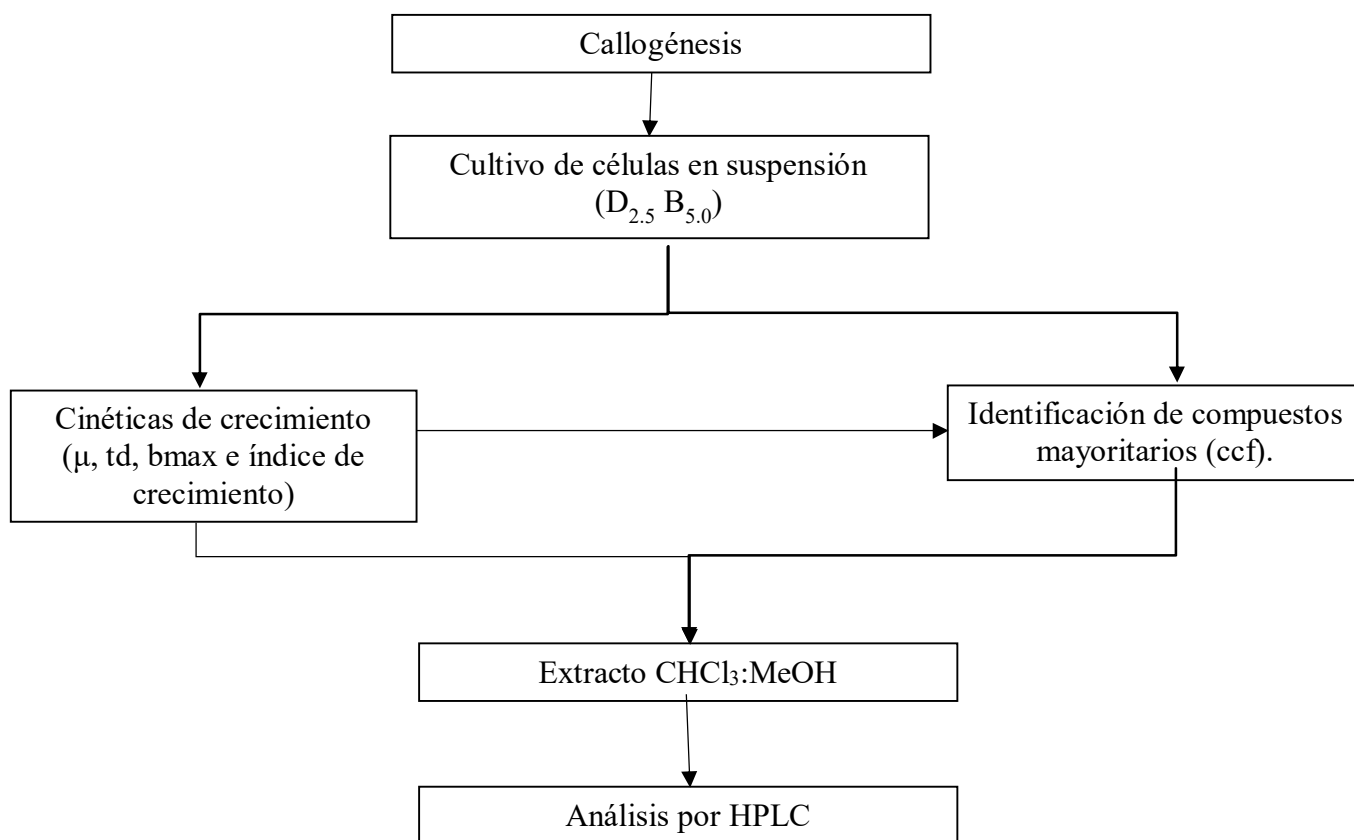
Callogénesis

Cultivo de células en suspensión ($D_{2.5}$ $B_{5.0}$)

Cinéticas de crecimiento (μ, td, bmax e índice de crecimiento)

Identificación de compuestos mayoritarios (ccf).

Extracto $CHCl_3$:MeOH

Análisis por HPLC